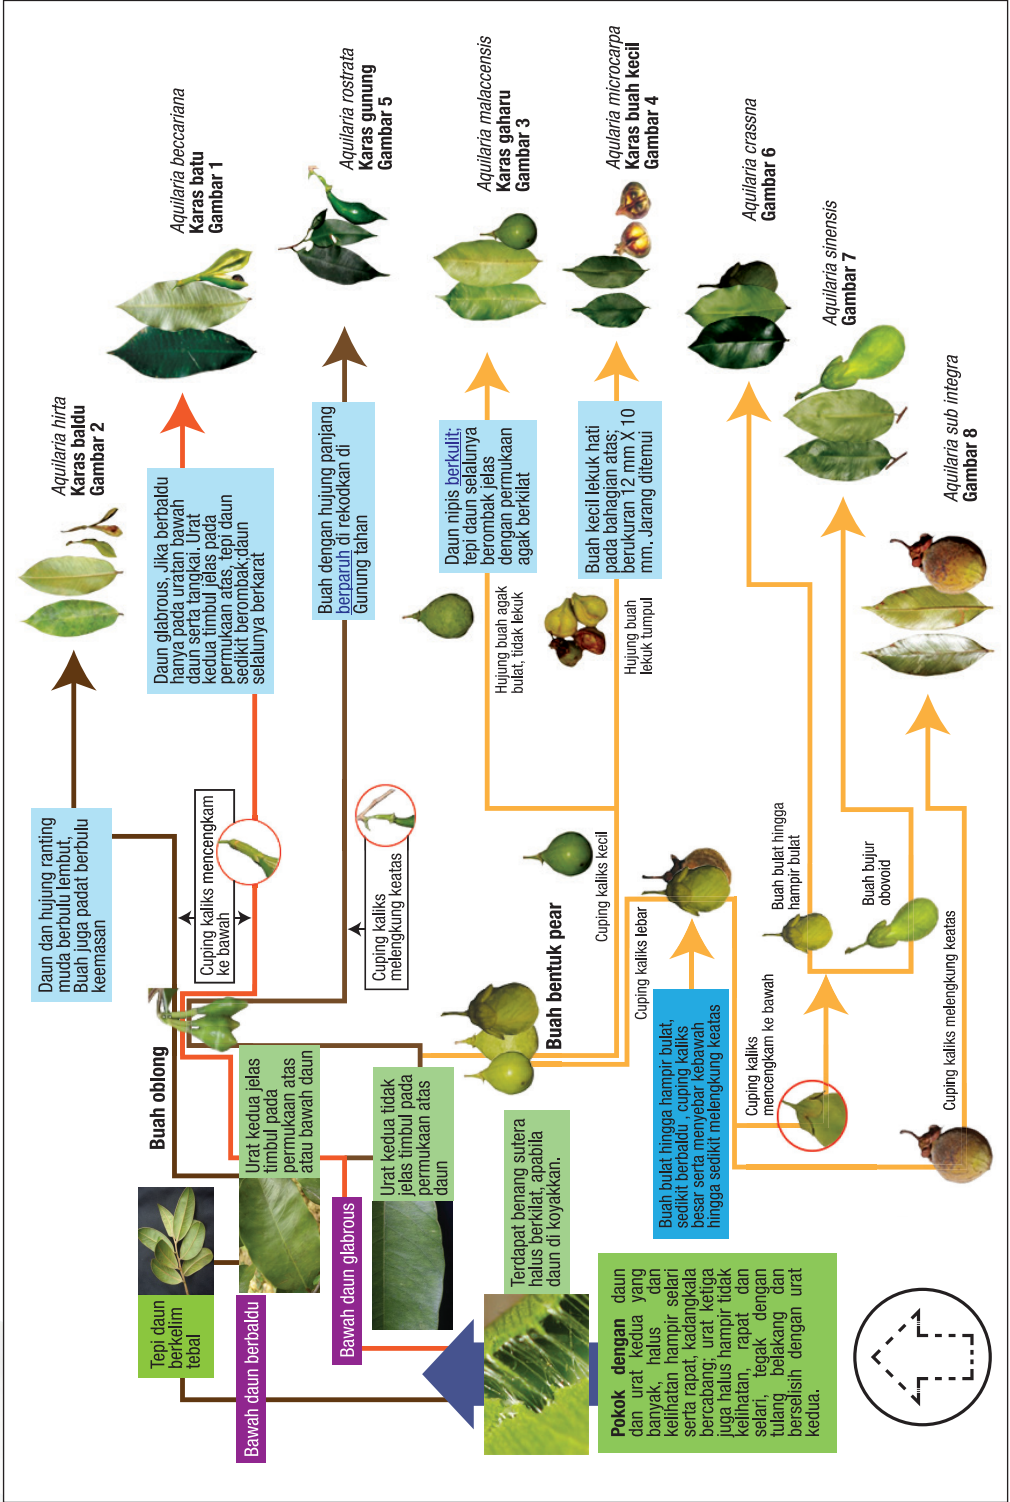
Pokok dengan daun dan urat kedua yang banyak, halus dan kelihatan hampir selari serta rapat, kadangkala bercabang; urat ketiga juga halus hampir tidak kelihatan, rapat dan selari, tegak dengan tulang belakang dan berselisih dengan urat kedua.

Terdapat benang sutera halus berkilat, apabila daun di koyakkan.

Tepi daun berkelim tebal

Bawah daun berbaldu

Bawah daun glabrous

Urat kedua jelas timbul pada permukaan atas atau bawah daun

Urat kedua tidak jelas timbul pada permukaan atas daun

Buah oblong

Daun dan hujung ranting muda berbulu lembut. Buah juga padat berbulu keemasan

Cuping kaliks mencengkam ke bawah

Cuping kaliks melengkung keatas

Daun glabrous, Jika berbaldu hanya pada uratan bawah daun serta tangkai. Urat kedua timbul jelas pada permukaan atas, tepi daun sedikit berombak;daun selalunya berkarat

Buah dengan hujung panjang berparuh di rekodkan di Gunung tahan

Aquilaria hirta
Karas baldu
Gambar 2

Aquilaria beccariana
Karas batu
Gambar 1

Aquilaria rostrata
Karas gunung
Gambar 5

Buah bentuk pear

Cuping kaliks kecil

Cuping kaliks lebar

Hujung buah agak bulat, tidak lekuk

Daun nipis berkulit; tepi daun selalunya berombak jelas dengan permukaan agak berkilat

Aquilaria malaccensis
Karas gaharu
Gambar 3

Hujung buah lekuk tumpul

Buah kecil lekuk hati pada bahagian atas; berukuran 12 mm X 10 mm. Jarang ditemui

Aquilaria microcarpa
Karas buah kecil
Gambar 4

Buah bulat hingga hampir bulat, sedikit berbaldu, cuping kaliks besar serta menyebar kebawah hingga sedikit melengkung keatas

Cuping kaliks mencengkam ke bawah

Buah bulat hingga hampir bulat

Aquilaria crassna
Gambar 6

Buah bujur obovoid

Aquilaria sinensis
Gambar 7

Cuping kaliks melengkung keatas

Aquilaria sub integra
Gambar 8